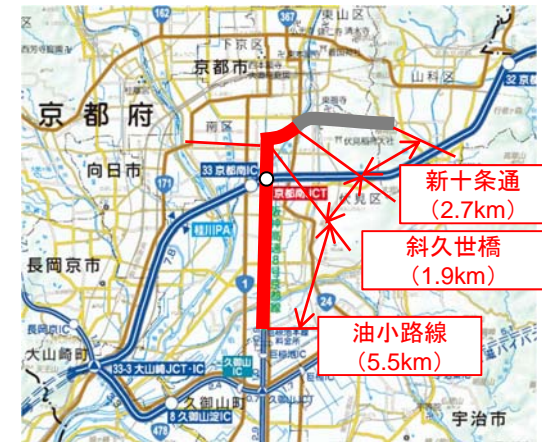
162
367
東山区
下京区
京都市
山科区
32
京都府
南区
向日市
33 京都南IC
171
京都南 ICT
新十条通
(2.7km)
伏見区
桂川PA
斜久世橋
(1.9km)
長岡京市
24
油小路線
(5.5km)
長岡京IC
大山崎町
33-3 大山崎JCT・IC
久御山IC
久御山町
8 久御山淀IC
478
宇治市